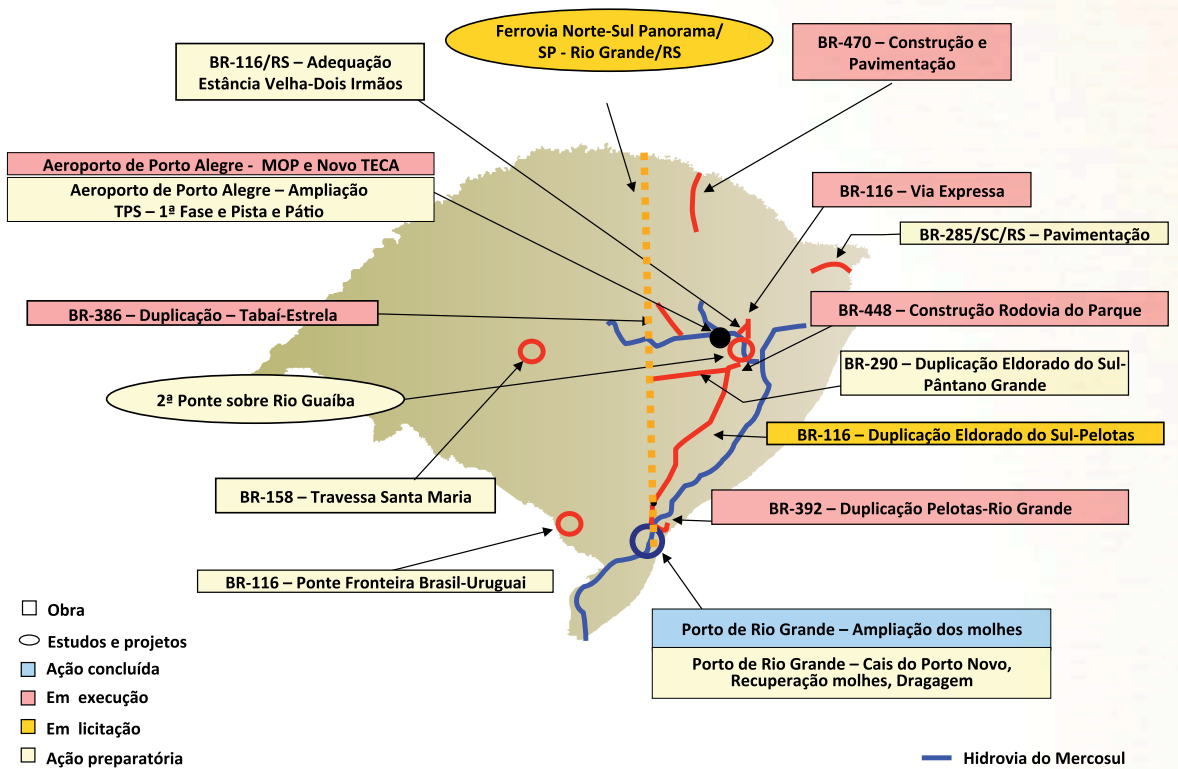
Ferrovia Norte-Sul Panorama/ SP - Rio Grande/RS

BR-116/RS – Adequação Estância Velha-Dois Irmãos

BR-470 – Construção e Pavimentação

Aeroporto de Porto Alegre - MOP e Novo TECA

Aeroporto de Porto Alegre – Ampliação TPS – 1ª Fase e Pista e Pátio

BR-116 – Via Expressa

BR-285/SC/RS – Pavimentação

BR-386 – Duplicação – Tabaí-Estrela

BR-448 – Construção Rodovia do Parque

BR-290 – Duplicação Eldorado do Sul-Pântano Grande

2ª Ponte sobre Rio Guaíba

BR-116 – Duplicação Eldorado do Sul-Pelotas

BR-158 – Travessa Santa Maria

BR-392 – Duplicação Pelotas-Rio Grande

BR-116 – Ponte Fronteira Brasil-Uruguai

Obra

Estudos e projetos

Ação concluída

Em execução

Em licitação

Ação preparatória

Porto de Rio Grande – Ampliação dos molhes

Porto de Rio Grande – Cais do Porto Novo, Recuperação molhes, Dragagem

Hidrovia do Mercosul